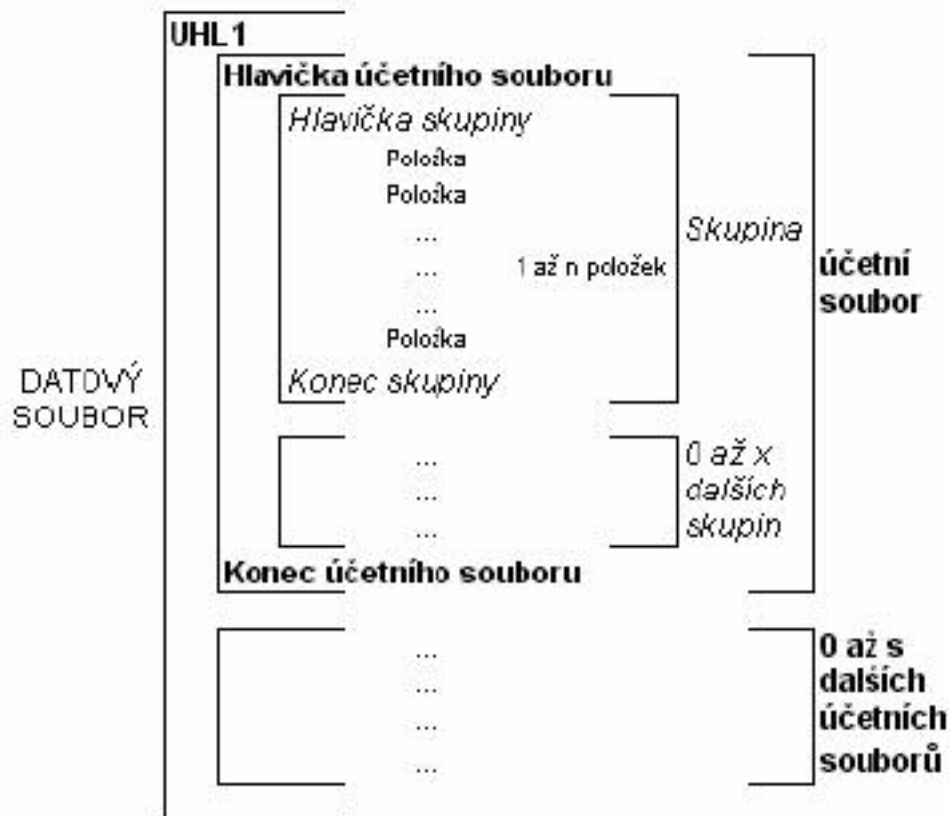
UHL1

DATDVÝ SOUBOR

Hlavička účetního souboru

Hlavička skupiny

Položka

Položka

...

...

1 až n položek

...

Položka

Konec skupiny

Skupina

účetní soubor

...

...

...

0 až x dalších skupin

Konec účetního souboru

...

...

...

...

0 až s dalších účetních souborů